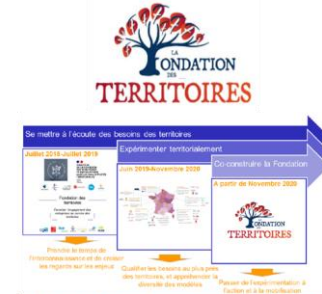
LA FONDATION DES TERRITOIRES

Se mettre à l'écoute des besoins des territoires

Expérimenter territorialement

Co-construire la Fondation

Juillet 2018-Juillet 2019

Fondation des territoires

Prendre le temps de l'interconnaissance et de croiser les regards sur les enjeux

Juin 2019-Novembre 2020

Qualifier les besoins au plus près des territoires, et appréhender la diversité des modèles

A partir de Novembre 2020

FONDATION DES TERRITOIRES

Passer de l'expérimentation à l'action et à la mobilisation